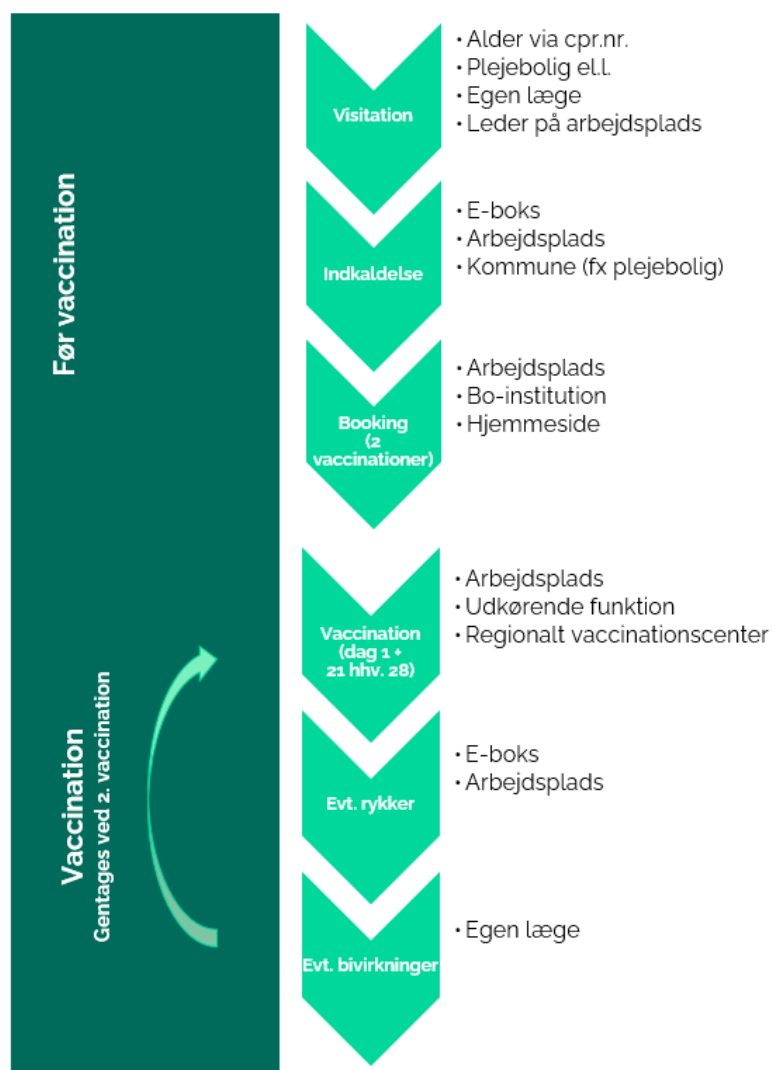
Før vaccination

Vaccination
Gentages ved 2. vaccination

Visitation
• Alder via cpr.nr.
• Plejebolig el.l.
• Egen læge
• Leder på arbejdsplads

Indkaldelse
• E-boks
• Arbejdsplads
• Kommune (fx plejebolig)

Booking (2 vaccinationer)
• Arbejdsplads
• Bo-institution
• Hjemmeside

Vaccination (dag 1 + 21 hhv. 28)
• Arbejdsplads
• Udkørende funktion
• Regionalt vaccinationscenter

Evt. rykker
• E-boks
• Arbejdsplads

Evt. bivirkninger
• Egen læge